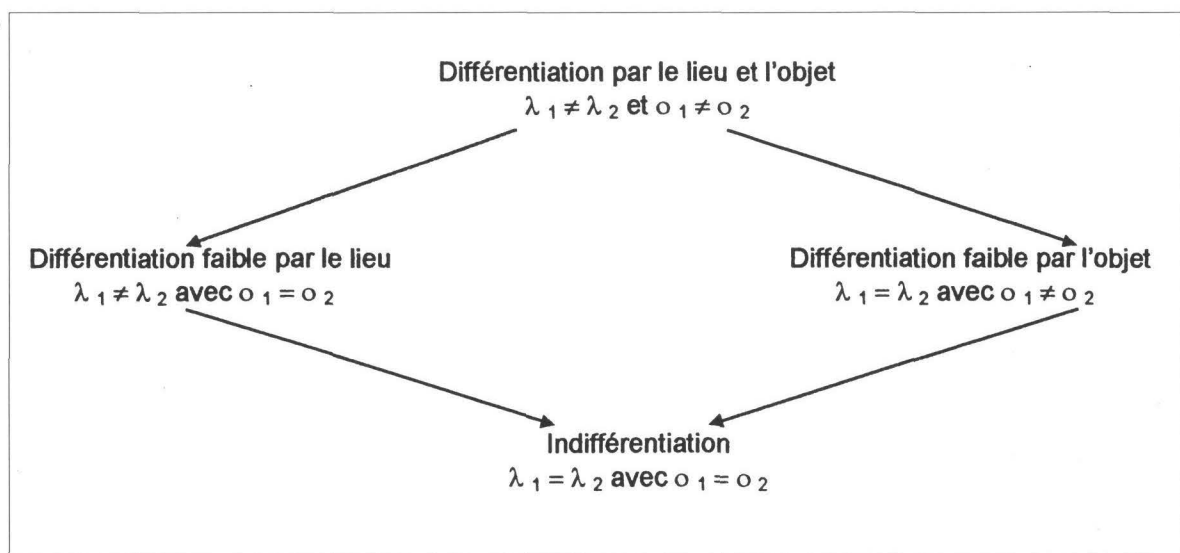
Différentiation par le lieu et l'objet
$\lambda_1 \neq \lambda_2$ et $o_1 \neq o_2$

Différentiation faible par le lieu
$\lambda_1 \neq \lambda_2$ avec $o_1 = o_2$

Différentiation faible par l'objet
$\lambda_1 = \lambda_2$ avec $o_1 \neq o_2$

Indifférentiation
$\lambda_1 = \lambda_2$ avec $o_1 = o_2$